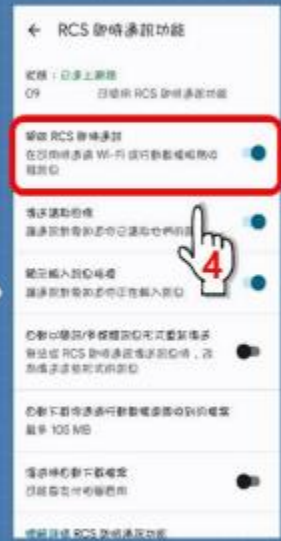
← RCS 即時通訊功能

狀態：已連上網路
09 已啟用 RCS 即時通訊功能

開啟 RCS 即時通訊
在您使用行動數據 Wi-Fi 或行動數據傳送和接收訊息

傳送讀取回條
讓通訊對象知道您已讀取他們的訊息

顯示輸入訊息狀態
讓通訊對象知道您正在輸入訊息

自動以簡訊/多媒體訊息形式重新傳送
若您的 RCS 即時通訊無法傳送訊息，改為傳送簡訊或多媒體訊息

自動下載行動數據網路的檔案
最多 105 MB

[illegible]
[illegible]

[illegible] RCS 即時通訊功能

4